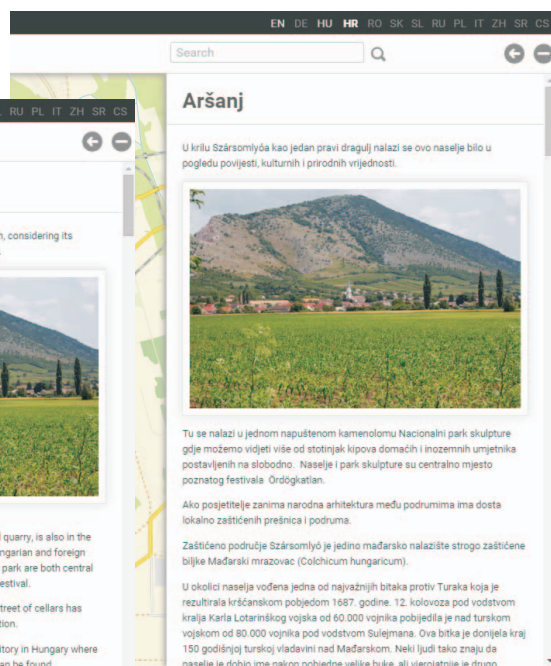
EN DE HU HR RO SK SL RU PL IT ZH SR CS

Search

RU PL IT ZH SR CS

Aršanj

U krilu Szársomlyóa kao jedan pravi dragulj nalazi se ovo naselje bilo u pogledu povijesti, kulturnih i prirodnih vrijednosti.

Tu se nalazi u jednom napuštenom kamenolomu Nacionalni park skulpture gdje možemo vidjeti više od stotinjak kipova domaćih i inozemnih umjetnika postavljenih na slobodno. Naselje i park skulpture su centralno mjesto poznatog festivala Ördögkatlan.

Ako posjetitelje zanima narodna arhitektura među podrumima ima dosta lokalno zaštićenih prešnica i podruma.

Zaštićeno područje Szársomlyó je jedino mađarsko nalazište strogo zaštićene biljke Mađarski mrazovac (Colchicum hungaricum).

U okolici naselja vođena jedna od najvažnijih bitaka protiv Turaka koja je rezultirala kršćanskom pobjedom 1687. godine. 12. kolovoza pod vodstvom kralja Karla Lotarinškog vojska od 60.000 vojnika pobijedila je nad turskom vojskom od 80.000 vojnika pod vodstvom Sulejmana. Ova bitka je donijela kraj 150 godišnjoj turskoj vladavini nad Mađarskom. Neki ljudi tako znaju da naselje je dobio ime nakon pobjedne velike buke, ali vjerojatnije je drugo

n, considering its

l quarry, is also in the ngarian and foreign park are both central estival.

treet of cellars has tion.

itory in Hungary where an be found